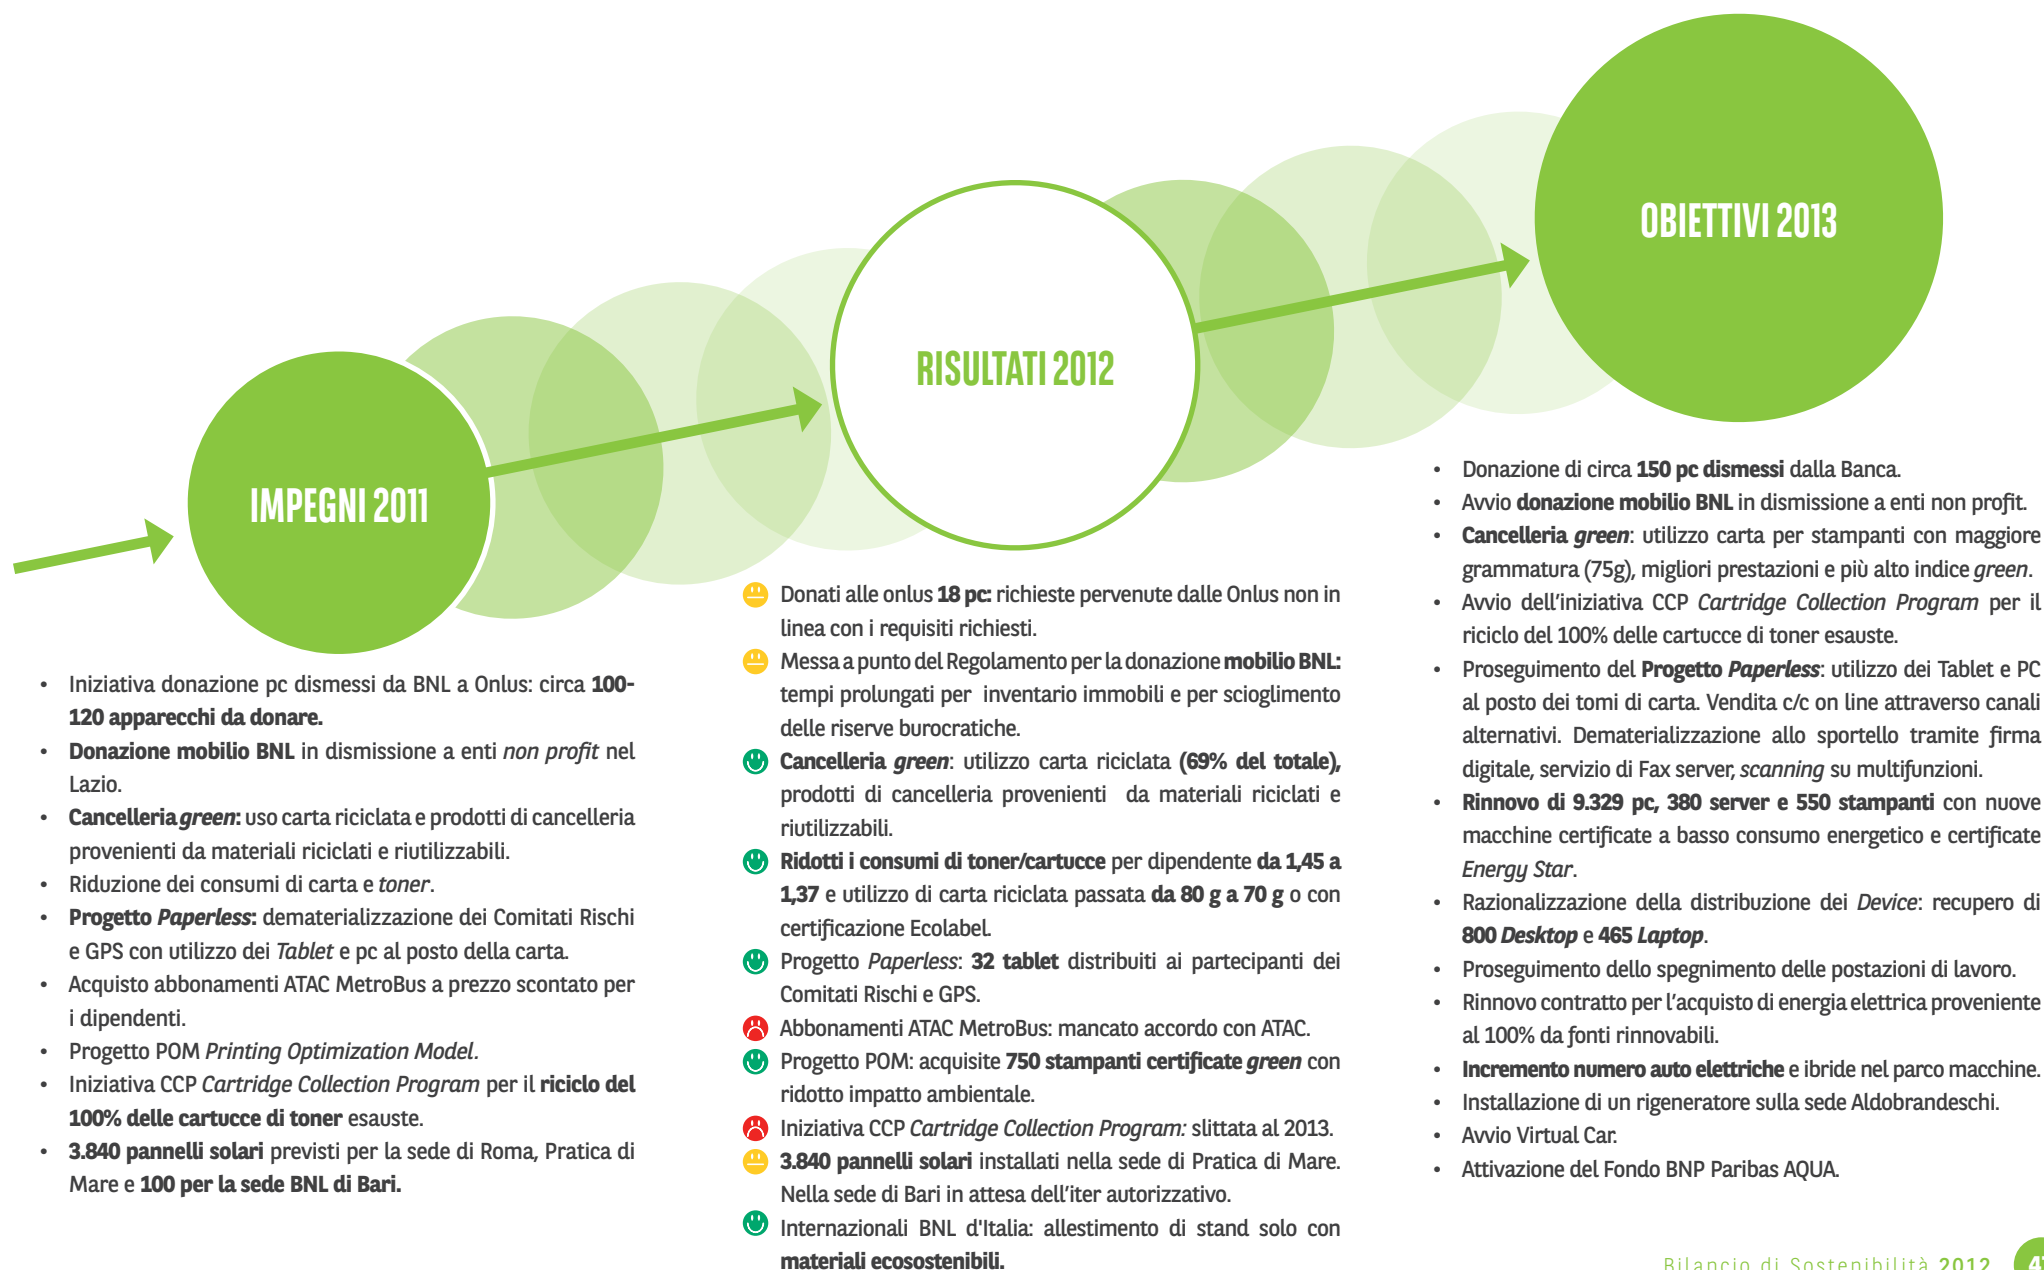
OBIETTIVI 2013

RISULTATI 2012

IMPEGNI 2011

- Iniziativa donazione pc dismessi da BNL a Onlus: circa **100-120 apparecchi da donare.**
- **Donazione mobilio BNL** in dismissione a enti *non profit* nel Lazio.
- **Cancelleria *green*:** uso carta riciclata e prodotti di cancelleria provenienti da materiali riciclati e riutilizzabili.
- Riduzione dei consumi di carta e *toner*.
- **Progetto *Paperless*:** dematerializzazione dei Comitati Rischi e GPS con utilizzo dei *Tablet* e pc al posto della carta.
- Acquisto abbonamenti ATAC MetroBus a prezzo scontato per i dipendenti.
- Progetto POM *Printing Optimization Model*.
- Iniziativa CCP *Cartridge Collection Program* per il **riciclo del 100% delle cartucce di toner** esauste.
- **3.840 pannelli solari** previsti per la sede di Roma, Pratica di Mare e **100 per la sede BNL di Bari.**

Donati alle onlus **18 pc:** richieste pervenute dalle Onlus non in linea con i requisiti richiesti.
Messa a punto del Regolamento per la donazione **mobilio BNL:** tempi prolungati per inventario immobili e per scioglimento delle riserve burocratiche.
**Cancelleria *green***: utilizzo carta riciclata **(69% del totale),** prodotti di cancelleria provenienti da materiali riciclati e riutilizzabili.
**Ridotti i consumi di toner/cartucce** per dipendente **da 1,45 a 1,37** e utilizzo di carta riciclata passata **da 80 g a 70 g** o con certificazione Ecolabel.
Progetto *Paperless*: **32 tablet** distribuiti ai partecipanti dei Comitati Rischi e GPS.
Abbonamenti ATAC MetroBus: mancato accordo con ATAC.
Progetto POM: acquisite **750 stampanti certificate *green*** con ridotto impatto ambientale.
Iniziativa CCP *Cartridge Collection Program:* slittata al 2013.
**3.840 pannelli solari** installati nella sede di Pratica di Mare. Nella sede di Bari in attesa dell'iter autorizzativo.
Internazionali BNL d'Italia: allestimento di stand solo con **materiali ecosostenibili.**

- Donazione di circa **150 pc dismessi** dalla Banca.
- Avvio **donazione mobilio BNL** in dismissione a enti non profit.
- **Cancelleria *green***: utilizzo carta per stampanti con maggiore grammatura (75g), migliori prestazioni e più alto indice *green*.
- Avvio dell'iniziativa CCP *Cartridge Collection Program* per il riciclo del 100% delle cartucce di toner esauste.
- Proseguimento del **Progetto *Paperless***: utilizzo dei Tablet e PC al posto dei tomi di carta. Vendita c/c on line attraverso canali alternativi. Dematerializzazione allo sportello tramite firma digitale, servizio di Fax server, *scanning* su multifunzioni.
- **Rinnovo di 9.329 pc, 380 server e 550 stampanti** con nuove macchine certificate a basso consumo energetico e certificate *Energy Star*.
- Razionalizzazione della distribuzione dei *Device*: recupero di **800 *Desktop*** e **465 *Laptop***.
- Proseguimento dello spegnimento delle postazioni di lavoro.
- Rinnovo contratto per l'acquisto di energia elettrica proveniente al 100% da fonti rinnovabili.
- **Incremento numero auto elettriche** e ibride nel parco macchine.
- Installazione di un rigeneratore sulla sede Aldobrandeschi.
- Avvio Virtual Car.
- Attivazione del Fondo BNP Paribas AQUA.

Bilancio di Sostenibilità 2012 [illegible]